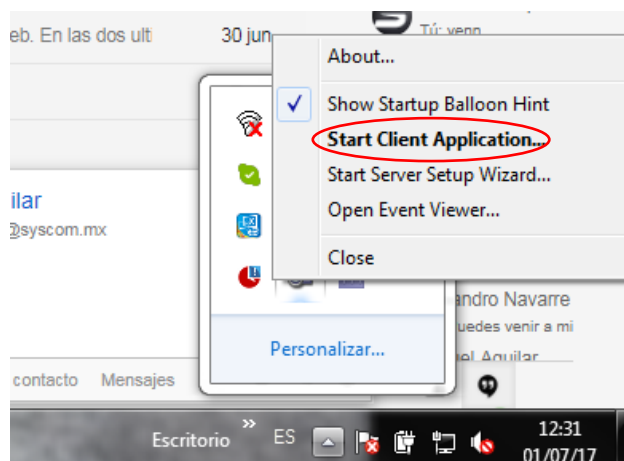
eb. En las dos ult
30 jun
Tú: venn

About...
Show Startup Balloon Hint
Start Client Application...
Start Server Setup Wizard...
Open Event Viewer...
Close

ilar
@syscom.mx

andro Navarre
uedes venir a mi
uel Aguilar

Personalizar...

contacto
Mensajes

Escritorio
»
ES
12:31
01/07/17